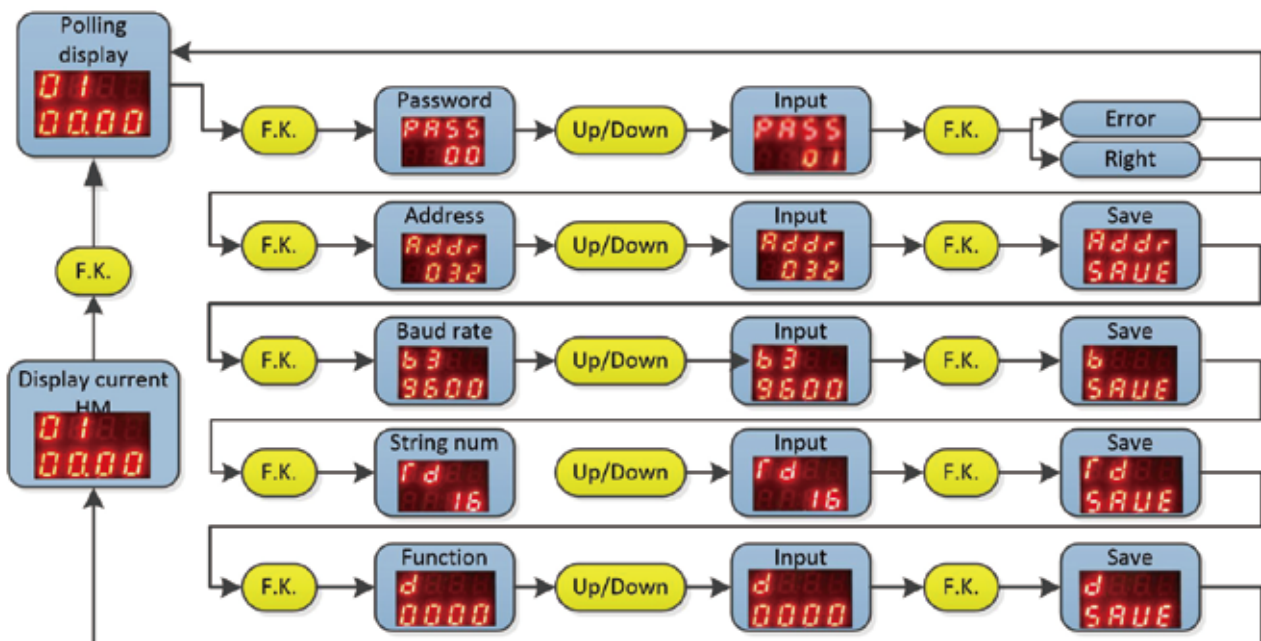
Polling display
01
00.00

F.K.

Password
PASS
00

Up/Down

Input
PASS
01

F.K.

Error

Right

F.K.

Address
Addr
032

Up/Down

Input
Addr
032

F.K.

Save
Addr
SAUE

F.K.

F.K.

Baud rate
b3
9600

Up/Down

Input
b3
9600

F.K.

Save
b
SAUE

Display current HM
01
00.00

F.K.

String num
rd
16

Up/Down

Input
rd
16

F.K.

Save
rd
SAUE

F.K.

Function
d
0000

Up/Down

Input
d
0000

F.K.

Save
d
SAUE